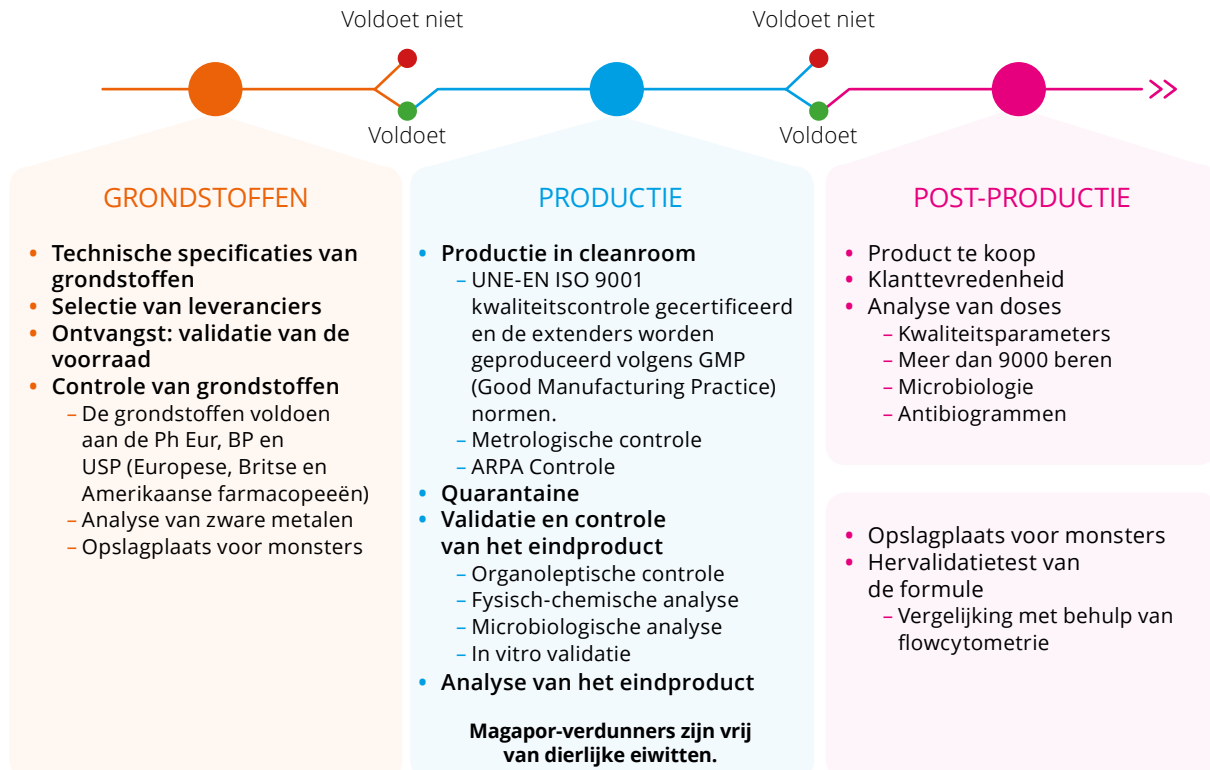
Voldoet niet

Voldoet niet

Voldoet

Voldoet

GRONDSTOFFEN

- **Technische specificaties van grondstoffen**
- **Selectie van leveranciers**
- **Ontvangst: validatie van de voorraad**
- **Controle van grondstoffen**
  - De grondstoffen voldoen aan de Ph Eur, BP en USP (Europese, Britse en Amerikaanse farmacopeeën)
  - Analyse van zware metalen
  - Opslagplaats voor monsters

PRODUCTIE

- **Productie in cleanroom**
  - UNE-EN ISO 9001 kwaliteitscontrole gecertificeerd en de extenders worden geproduceerd volgens GMP (Good Manufacturing Practice) normen.
  - Metrologische controle
  - ARPA Controle
- **Quarantaine**
- **Validatie en controle van het eindproduct**
  - Organoleptische controle
  - Fysisch-chemische analyse
  - Microbiologische analyse
  - In vitro validatie
- **Analyse van het eindproduct**

**Magapor-verdunners zijn vrij van dierlijke eiwitten.**

POST-PRODUCTIE

- Product te koop
- Klanttevredenheid
- Analyse van doses
  - Kwaliteitsparameters
  - Meer dan 9000 beren
  - Microbiologie
  - Antibiogrammen

- Opslagplaats voor monsters
- Hervalidatietest van de formule
  - Vergelijking met behulp van flowcytometrie